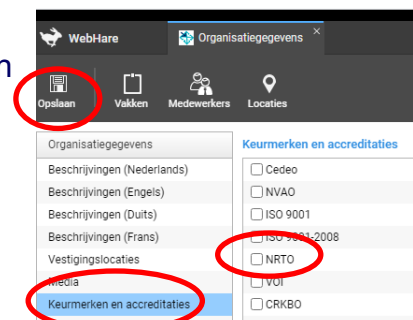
n

WebHare

Organisatiegegevens ×

Opslaan

Vakken

Medewerkers

Locaties

Organisatiegegevens

Beschrijvingen (Nederlands)

Beschrijvingen (Engels)

Beschrijvingen (Duits)

Beschrijvingen (Frans)

Vestigingslocaties

Media

Keurmerken en accreditaties

Keurmerken en accreditaties

Cedeo

NVAO

ISO 9001

ISO 9001-2008

NRTO

VOI

CRKBO